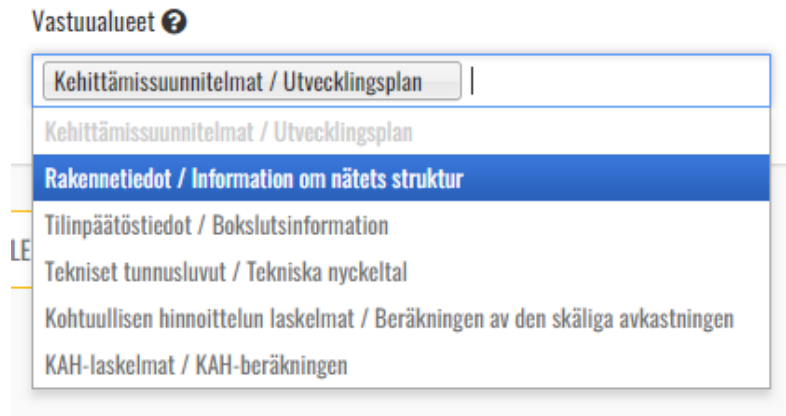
Vastuualueet

Kehittämissuunnitelmat / Utvecklingsplan

Kehittämissuunnitelmat / Utvecklingsplan
Rakennetiedot / Information om nätets struktur
Tilinpäätöstiedot / Bokslutsinformation
Tekniset tunnusluvut / Tekniska nyckeltal
Kohtuullisen hinnoittelun laskelmat / Beräkningen av den skäliga avkastningen
KAH-laskelmat / KAH-beräkningen

LE